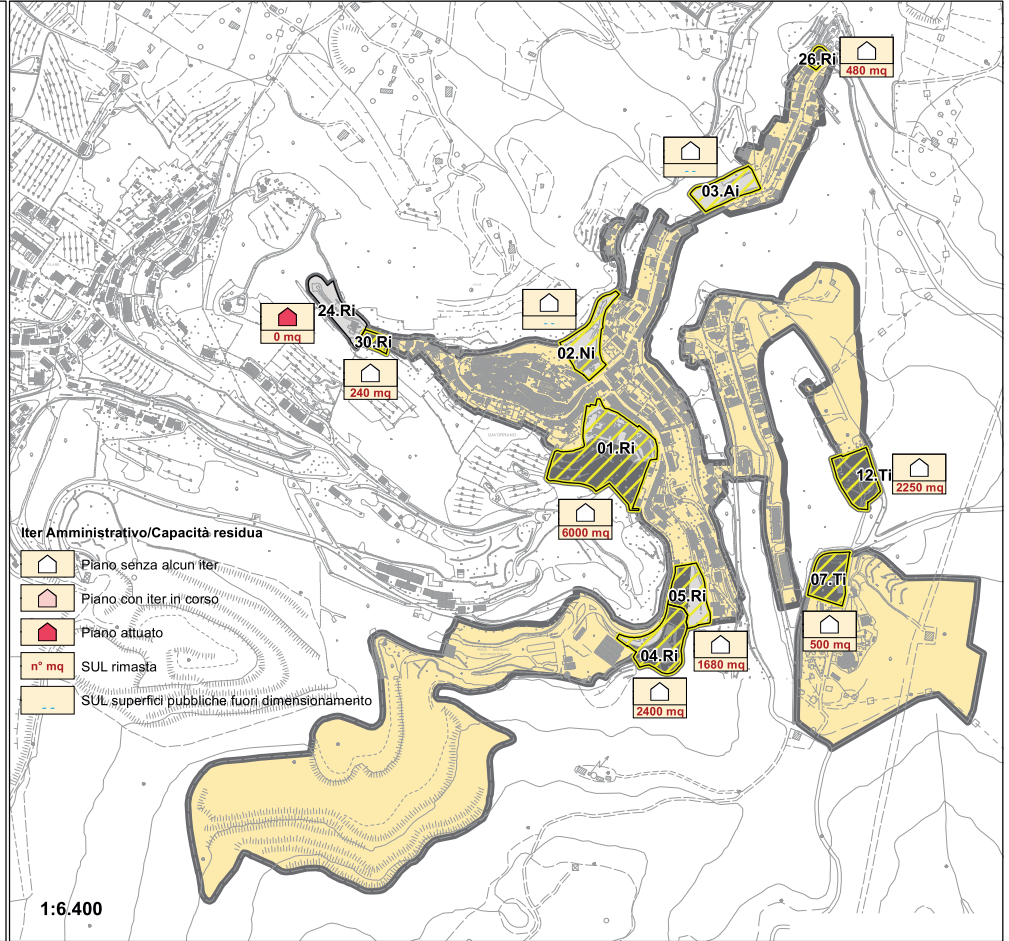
26.Ri
480 mq

- -
03.Ai

24.Ri
0 mq
30.Ri
240 mq

- -
02.Ni

01.Ri
6000 mq

12.Ti
2250 mq

05.Ri
04.Ri
1680 mq
2400 mq

07.Ti
500 mq

Iter Amministrativo/Capacità residua
Piano senza alcun iter
Piano con iter in corso
Piano attuato
n° mq SUL rimasta
- - SUL superfici pubbliche fuori dimensionamento

1:6.400